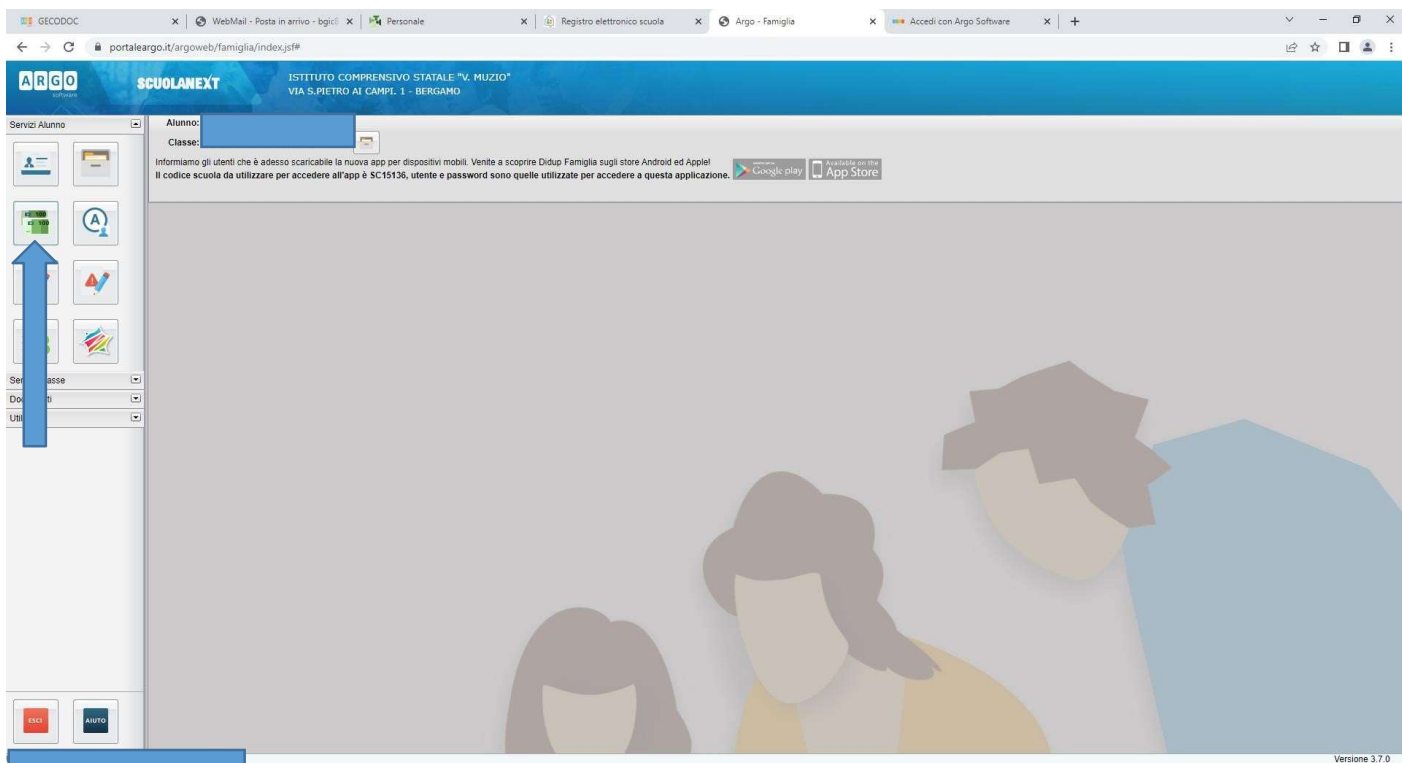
GECODOC | WebMail - Posta in arrivo - bgic8 | Personale | Registro elettronico scuola | Argo - Famiglia | Accedi con Argo Software

portaleargo.it/argoweb/famiglia/index.jsf#

ARGO software SCUOLANEXT ISTITUTO COMPRENSIVO STATALE "V. MUZIO" VIA S.PIETRO AI CAMPI, 1 - BERGAMO

Servizi Alunno

Alunno:
Classe:

Informiamo gli utenti che è adesso scaricabile la nuova app per dispositivi mobili. Venite a scoprire Didup Famiglia sugli store Android ed Apple!
Il codice scuola da utilizzare per accedere all'app è SC15136, utente e password sono quelle utilizzate per accedere a questa applicazione.

Google play
Available on the App Store

Ser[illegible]asse
Do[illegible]ti
Util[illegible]

ESCI
AIUTO

Versione 3.7.0